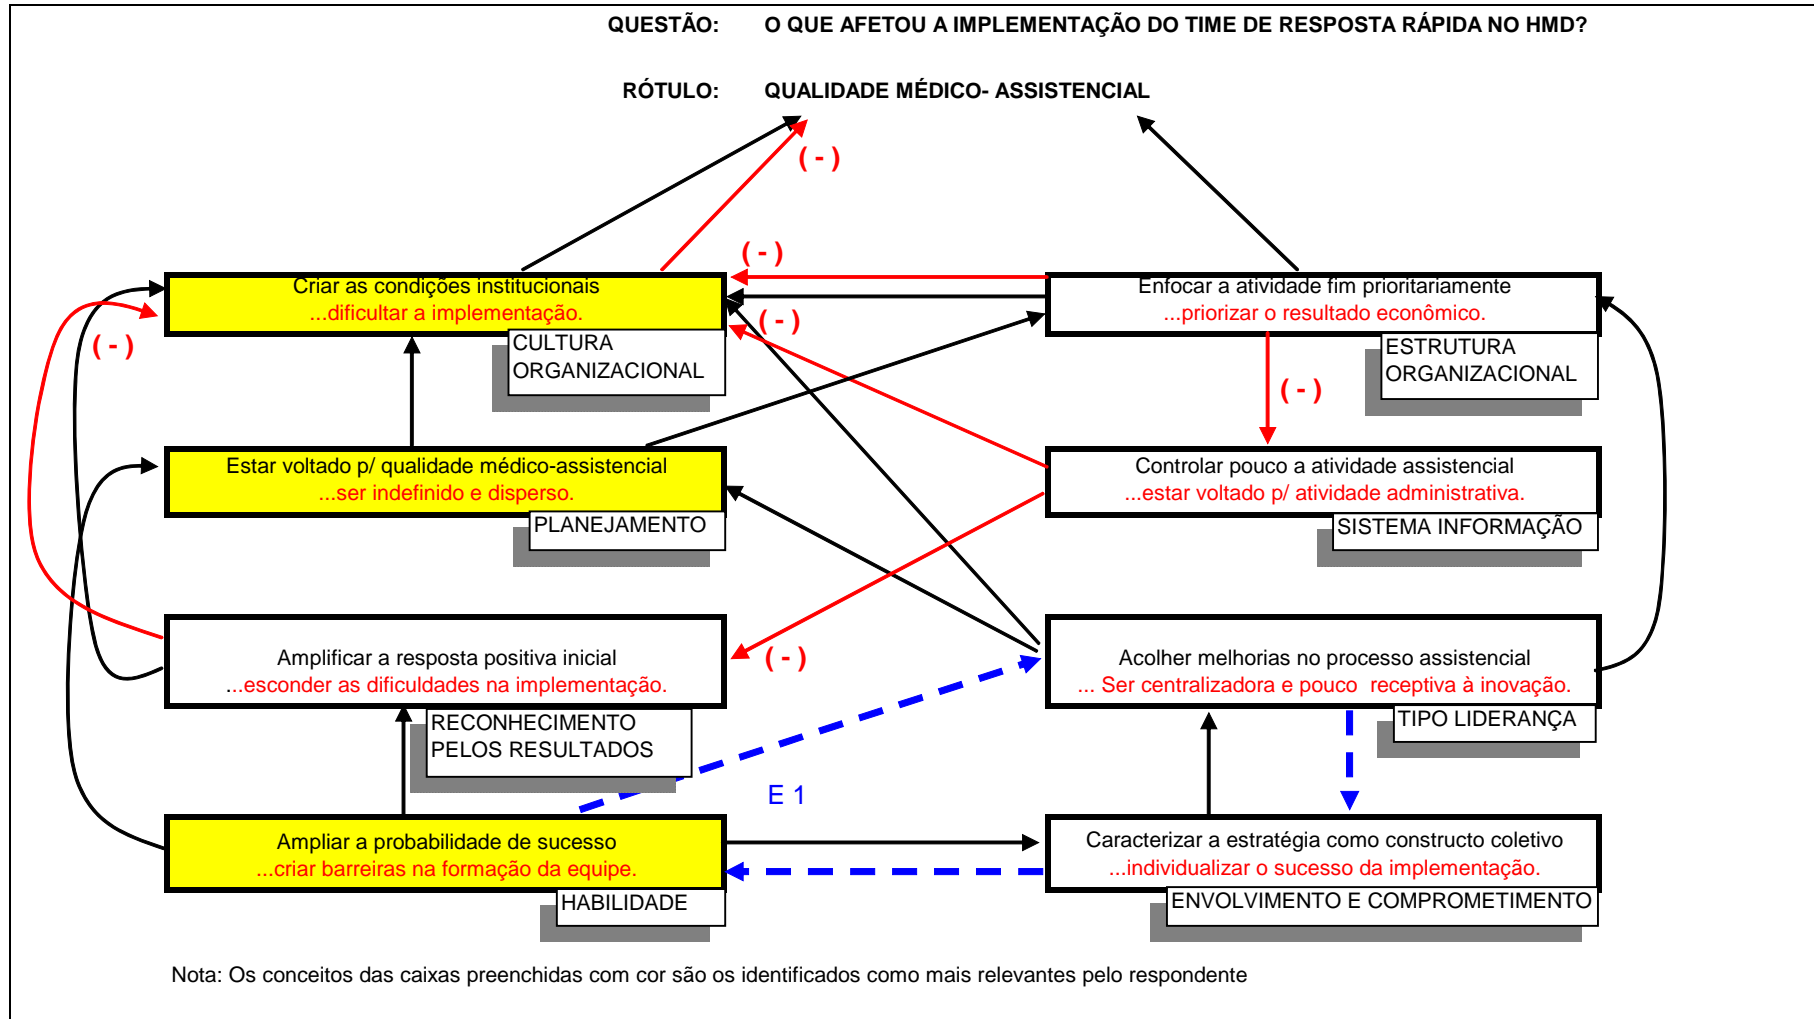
QUESTÃO: O QUE AFETOU A IMPLEMENTAÇÃO DO TIME DE RESPOSTA RÁPIDA NO HMD?

RÓTULO: QUALIDADE MÉDICO- ASSISTENCIAL

( - )

( - )

( - )

( - )

( - )

( - )

Criar as condições institucionais
...dificultar a implementação.

CULTURA ORGANIZACIONAL

Enfocar a atividade fim prioritariamente
...priorizar o resultado econômico.

ESTRUTURA ORGANIZACIONAL

Estar voltado p/ qualidade médico-assistencial
...ser indefinido e disperso.

PLANEJAMENTO

Controlar pouco a atividade assistencial
...estar voltado p/ atividade administrativa.

SISTEMA INFORMAÇÃO

Amplificar a resposta positiva inicial
...esconder as dificuldades na implementação.

RECONHECIMENTO PELOS RESULTADOS

Acolher melhorias no processo assistencial
... Ser centralizadora e pouco receptiva à inovação.

TIPO LIDERANÇA

E 1

Ampliar a probabilidade de sucesso
...criar barreiras na formação da equipe.

HABILIDADE

Caracterizar a estratégia como constructo coletivo
...individualizar o sucesso da implementação.

ENVOLVIMENTO E COMPROMETIMENTO

Nota: Os conceitos das caixas preenchidas com cor são os identificados como mais relevantes pelo respondente